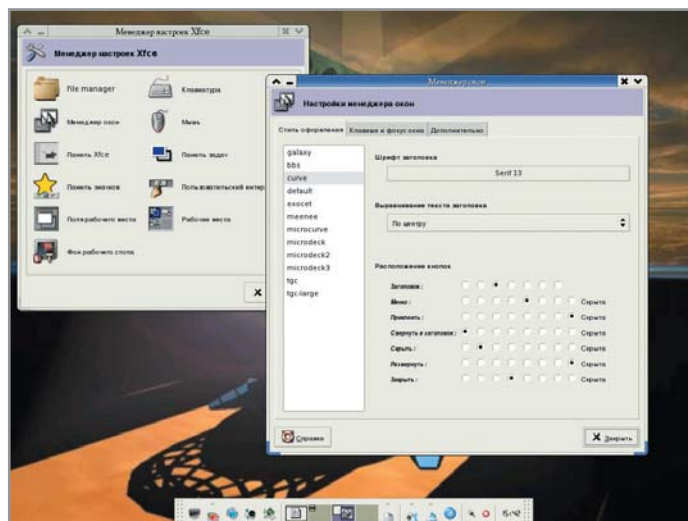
Менеджер настроек Xfce

Менеджер настроек Xfce

File manager
Клавиатура
Менеджер окон
Мышь
Панель Xfce
Панель задач
Панель значков
Пользовательский интер
Поля рабочего места
Рабочие места
Фон рабочего стола

Менеджер окон

Настройки менеджера окон

Стиль оформления
Клавиши и фокус окна
Дополнительно

galaxy
bbs
curve
default
exocet
meenee
microcurve
microdeck
microdeck2
microdeck3
tgc
tgc-large

Шрифт заголовка
Serif 13

Выравнивание текста заголовка
По центру

Расположение кнопок
Заголовок :
Меню :
Приклеить :
Свернуть в заголовок :
Скрыть :
Развернуть :
Закрыть :
Скрыта
Скрыта
Скрыта
Скрыта
Скрыта
Скрыта

Справка
Закрыть